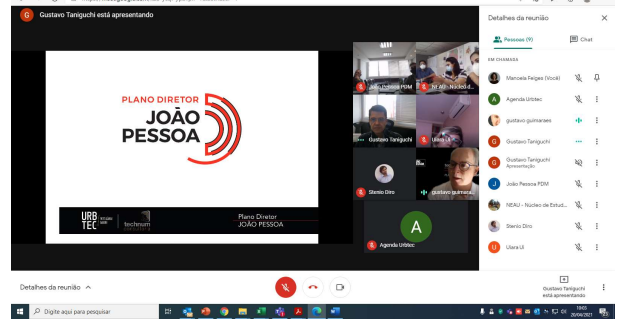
Gustavo Taniguchi está apresentando

PLANO DIRETOR
JOÃO PESSOA

URB TEC
technum

Plano Diretor
JOÃO PESSOA

João Pessoa PDM
Ist AU - Núcleo d...
Gustavo Taniguchi
Ulara Ui
Stenio Diro
gustavo guimarae...
A
Agenda Urbtec

Detalhes da reunião
Pessoas (9)
Chat
EM CHAMADA
Manoela Felges (Você)
Agenda Urbtec
gustavo guimaraes
Gustavo Taniguchi
Gustavo Taniguchi
Apresentação
João Pessoa PDM
NEAU - Núcleo de Estud...
Stenio Diro
Ulara Ui

Detalhes da reunião

Gustavo Taniguchi está apresentando

Digite aqui para pesquisar

15:03
20/04/2021